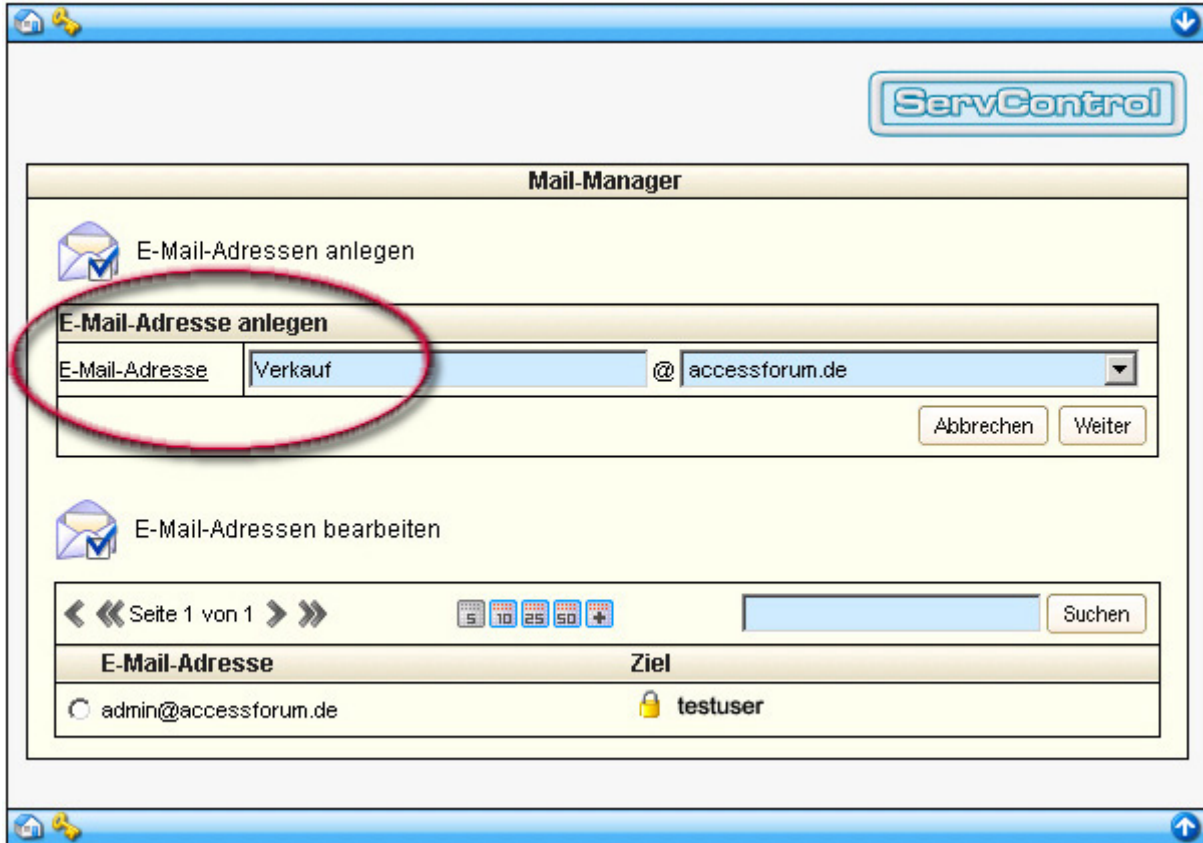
ServControl

Mail-Manager

E-Mail-Adressen anlegen

| E-Mail-Adresse anlegen | | | |
|---|---|---|---|
| E-Mail-Adresse | Verkauf | @ | accessforum.de |

Abbrechen Weiter

E-Mail-Adressen bearbeiten

Seite 1 von 1

5 10 25 50 +

Suchen

| E-Mail-Adresse | Ziel |
|---|---|
| admin@accessforum.de | testuser |